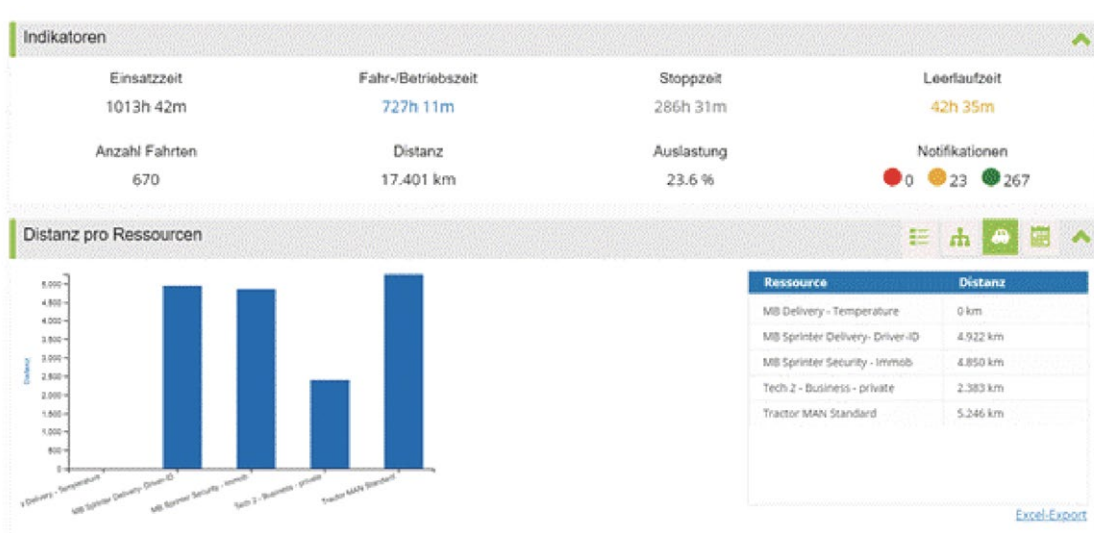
Indikatoren

Einsatzzeit
1013h 42m

Fahr-/Betriebszeit
727h 11m

Stoppzeit
286h 31m

Leerlaufzeit
42h 35m

Anzahl Fahrten
670

Distanz
17.401 km

Auslastung
23.6 %

Notifikationen
0 23 267

Distanz pro Ressourcen

5,000
4,500
4,000
3,500
3,000
2,500
2,000
1,500
1,000
500
0

Distanz

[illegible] Delivery - Temperature
MB Sprinter Delivery- Driver-ID
MB Sprinter Security - Immob
Tech 2 - Business - private
Tractor MAN Standard

| Ressource | Distanz |
|---|---|
| MB Delivery - Temperature | 0 km |
| MB Sprinter Delivery- Driver-ID | 4.922 km |
| MB Sprinter Security - Immob | 4.850 km |
| Tech 2 - Business - private | 2.383 km |
| Tractor MAN Standard | 5.246 km |

Excel-Export